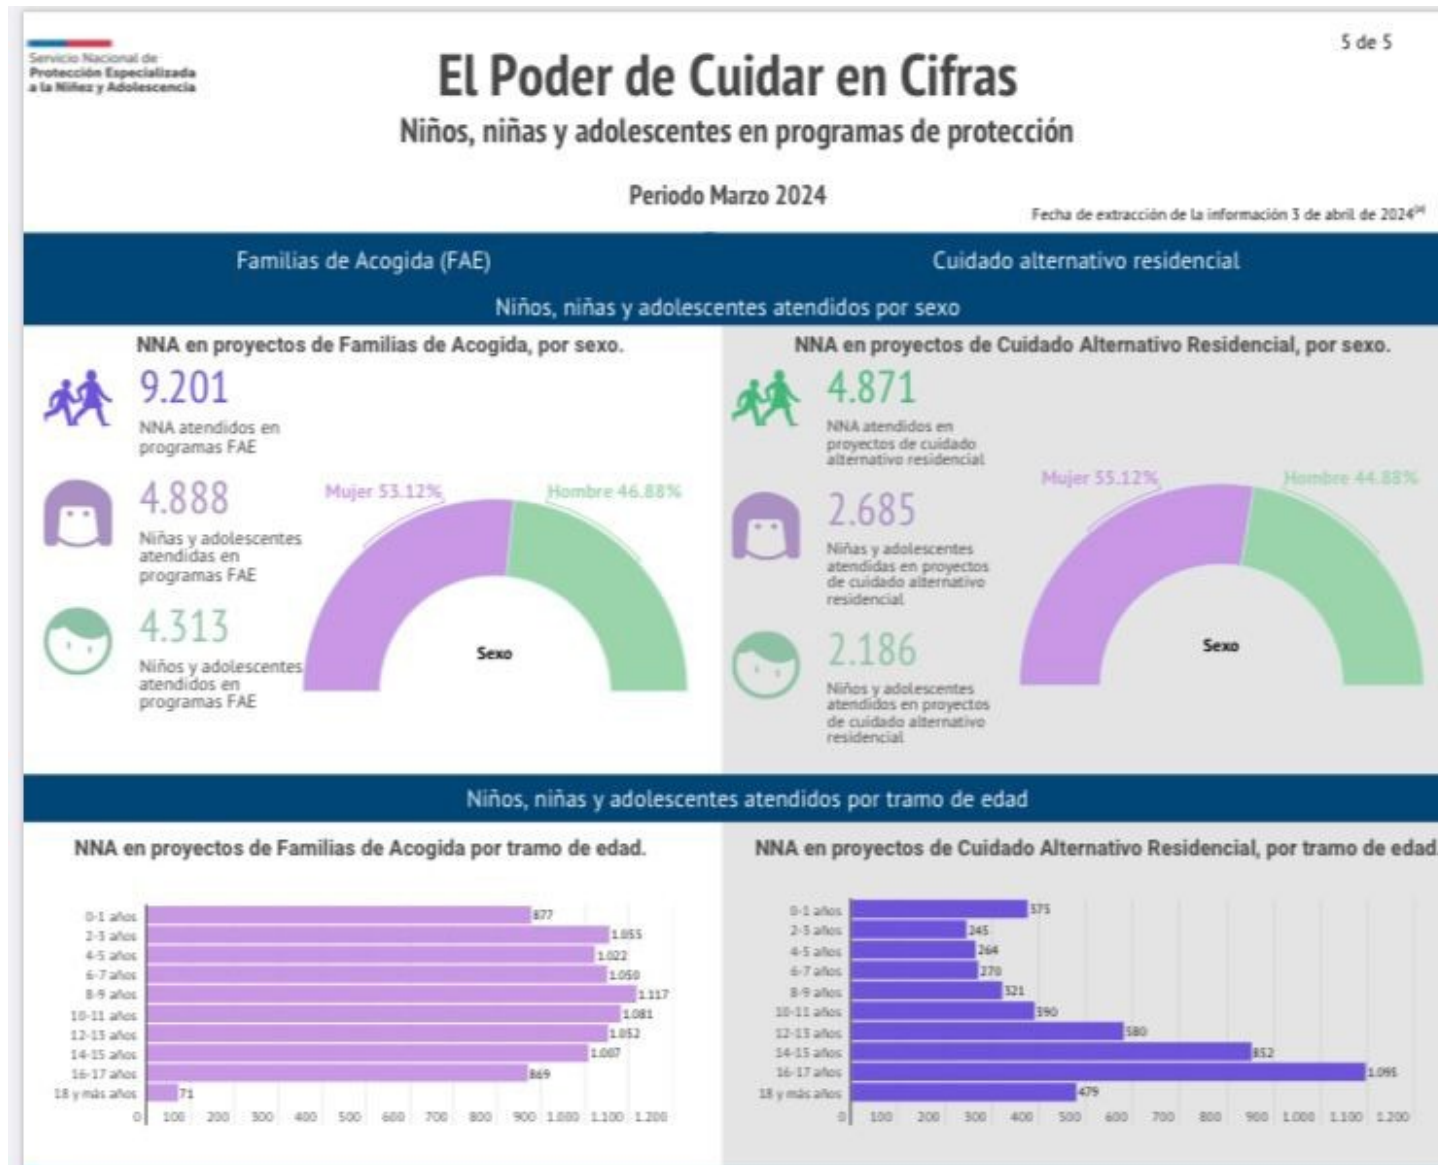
Servicio Nacional de Protección Especializada a la Niñez y Adolescencia

El Poder de Cuidar en Cifras

5 de 5

Niños, niñas y adolescentes en programas de protección

Periodo Marzo 2024

Fecha de extracción de la información 3 de abril de 2024

Familias de Acogida (FAE)

Cuidado alternativo residencial

Niños, niñas y adolescentes atendidos por sexo

NNA en proyectos de Familias de Acogida, por sexo.

9.201
NNA atendidos en programas FAE

4.888
Niñas y adolescentes atendidas en programas FAE

4.313
Niños y adolescentes atendidos en programas FAE

Mujer 53.12%
Hombre 46.88%
Sexo

NNA en proyectos de Cuidado Alternativo Residencial, por sexo.

4.871
NNA atendidos en proyectos de cuidado alternativo residencial

2.685
Niñas y adolescentes atendidas en proyectos de cuidado alternativo residencial

2.186
Niños y adolescentes atendidos en proyectos de cuidado alternativo residencial

Mujer 55.12%
Hombre 44.88%
Sexo

Niños, niñas y adolescentes atendidos por tramo de edad

NNA en proyectos de Familias de Acogida por tramo de edad.

| Tramo | NNA |
|---|---|
| 0-1 años | 877 |
| 2-3 años | 1.055 |
| 4-5 años | 1.022 |
| 6-7 años | 1.050 |
| 8-9 años | 1.117 |
| 10-11 años | 1.081 |
| 12-13 años | 1.052 |
| 14-15 años | 1.007 |
| 16-17 años | 869 |
| 18 y más años | 71 |

0 100 200 300 400 500 600 700 800 900 1.000 1.100 1.200

NNA en proyectos de Cuidado Alternativo Residencial, por tramo de edad

| Tramo | NNA |
|---|---|
| 0-1 años | 375 |
| 2-3 años | 245 |
| 4-5 años | 264 |
| 6-7 años | 270 |
| 8-9 años | 321 |
| 10-11 años | 390 |
| 12-13 años | 580 |
| 14-15 años | 852 |
| 16-17 años | 1.095 |
| 18 y más años | 479 |

0 100 200 300 400 500 600 700 800 900 1.000 1.100 1.200